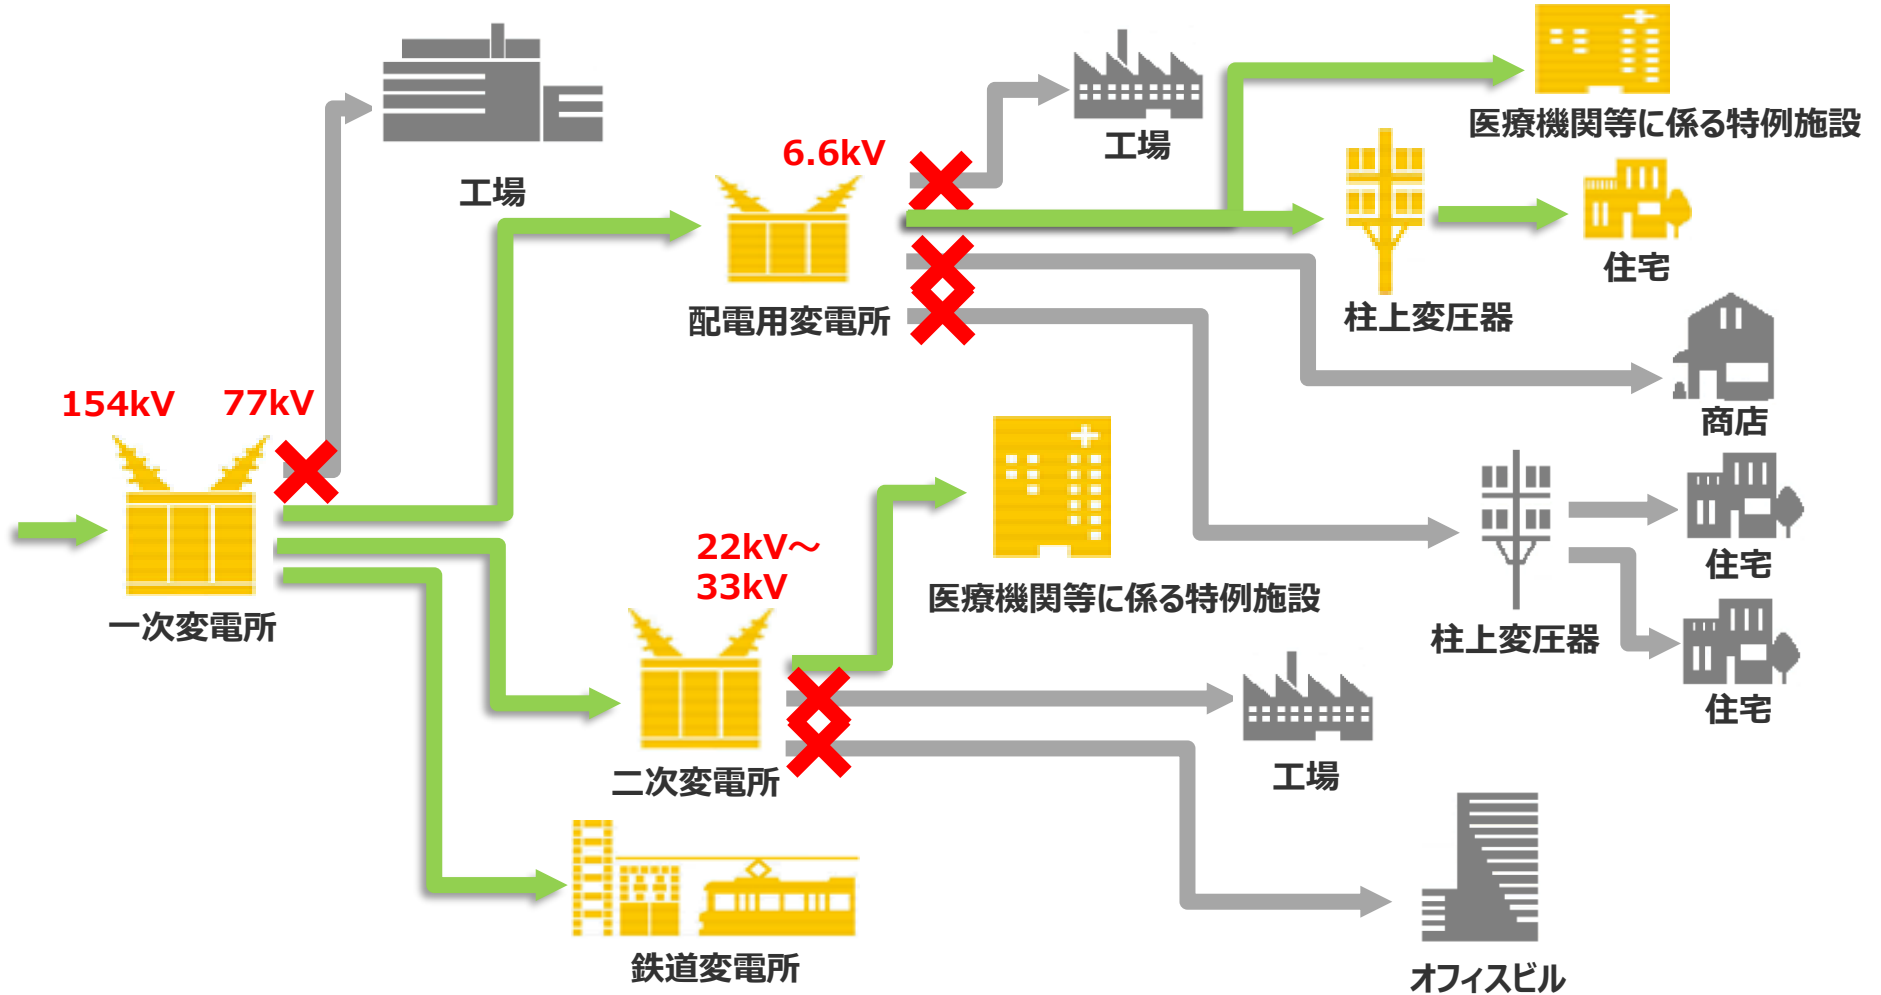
工場

6.6kV

工場

医療機関等に係る特例施設

配電用変電所

柱上変圧器

住宅

商店

154kV 77kV

一次変電所

22kV～33kV

医療機関等に係る特例施設

柱上変圧器

住宅

住宅

二次変電所

工場

鉄道変電所

オフィスビル